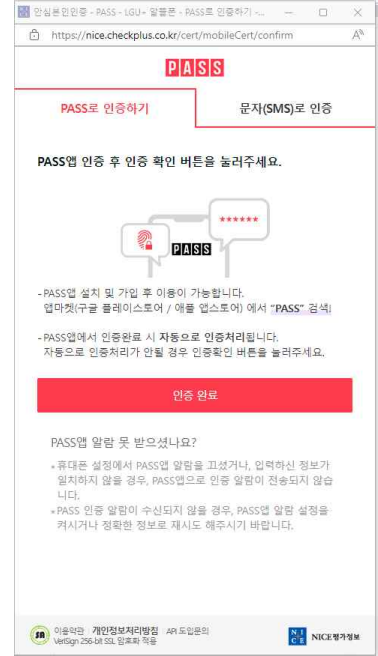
안심본인인증 - PASS - LGU+ 알뜰폰 - PASS로 인증하기 -...

https://nice.checkplus.co.kr/cert/mobileCert/confirm

PASS

PASS로 인증하기

문자(SMS)로 인증

PASS앱 인증 후 인증 확인 버튼을 눌러주세요.

******

PASS

- PASS앱 설치 및 가입 후 이용이 가능합니다. 앱마켓(구글 플레이스토어 / 애플 앱스토어) 에서 "PASS" 검색!

- PASS앱에서 인증완료 시 자동으로 인증처리됩니다. 자동으로 인증처리가 안될 경우 인증확인 버튼을 눌러주세요.

인증 완료

PASS앱 알람 못 받으셨나요?

- 휴대폰 설정에서 PASS앱 알람을 끄셨거나, 입력하신 정보가 일치하지 않을 경우, PASS앱으로 인증 알람이 전송되지 않습니다.

- PASS 인증 알람이 수신되지 않을 경우, PASS앱 알람 설정을 켜시거나 정확한 정보로 재시도 해주시기 바랍니다.

이용약관 개인정보처리방침 API 도입문의
VeriSign 256-bit SSL 암호화 적용

NICE 평가정보